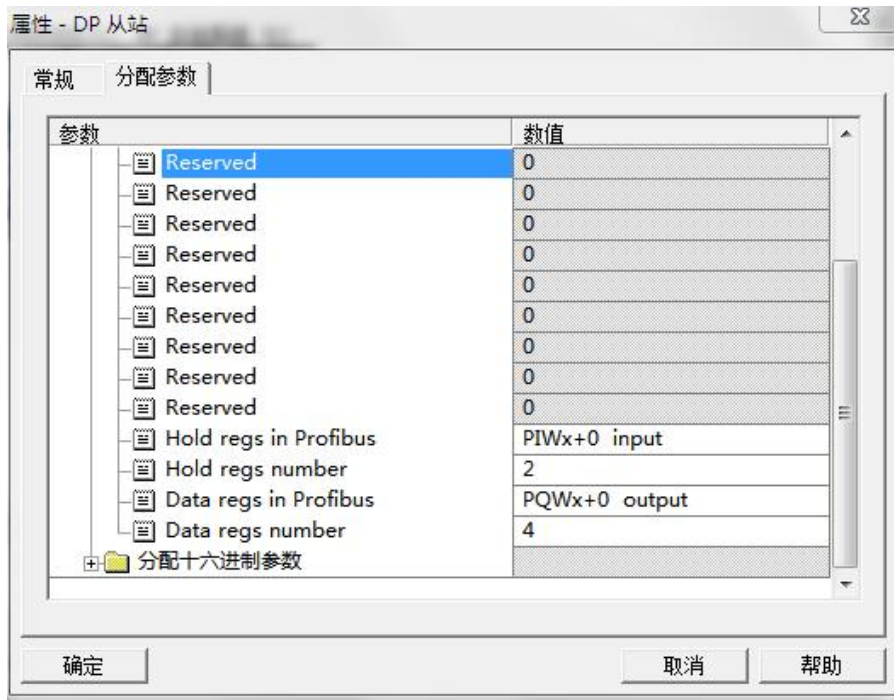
属性 - DP 从站

常规 分配参数

| 参数 | 数值 |
|---|---|
| Reserved | 0 |
| Reserved | 0 |
| Reserved | 0 |
| Reserved | 0 |
| Reserved | 0 |
| Reserved | 0 |
| Reserved | 0 |
| Reserved | 0 |
| Reserved | 0 |
| Hold regs in Profibus | PIWx+0 input |
| Hold regs number | 2 |
| Data regs in Profibus | PQWx+0 output |
| Data regs number | 4 |
| 分配十六进制参数 | |

确定 取消 帮助